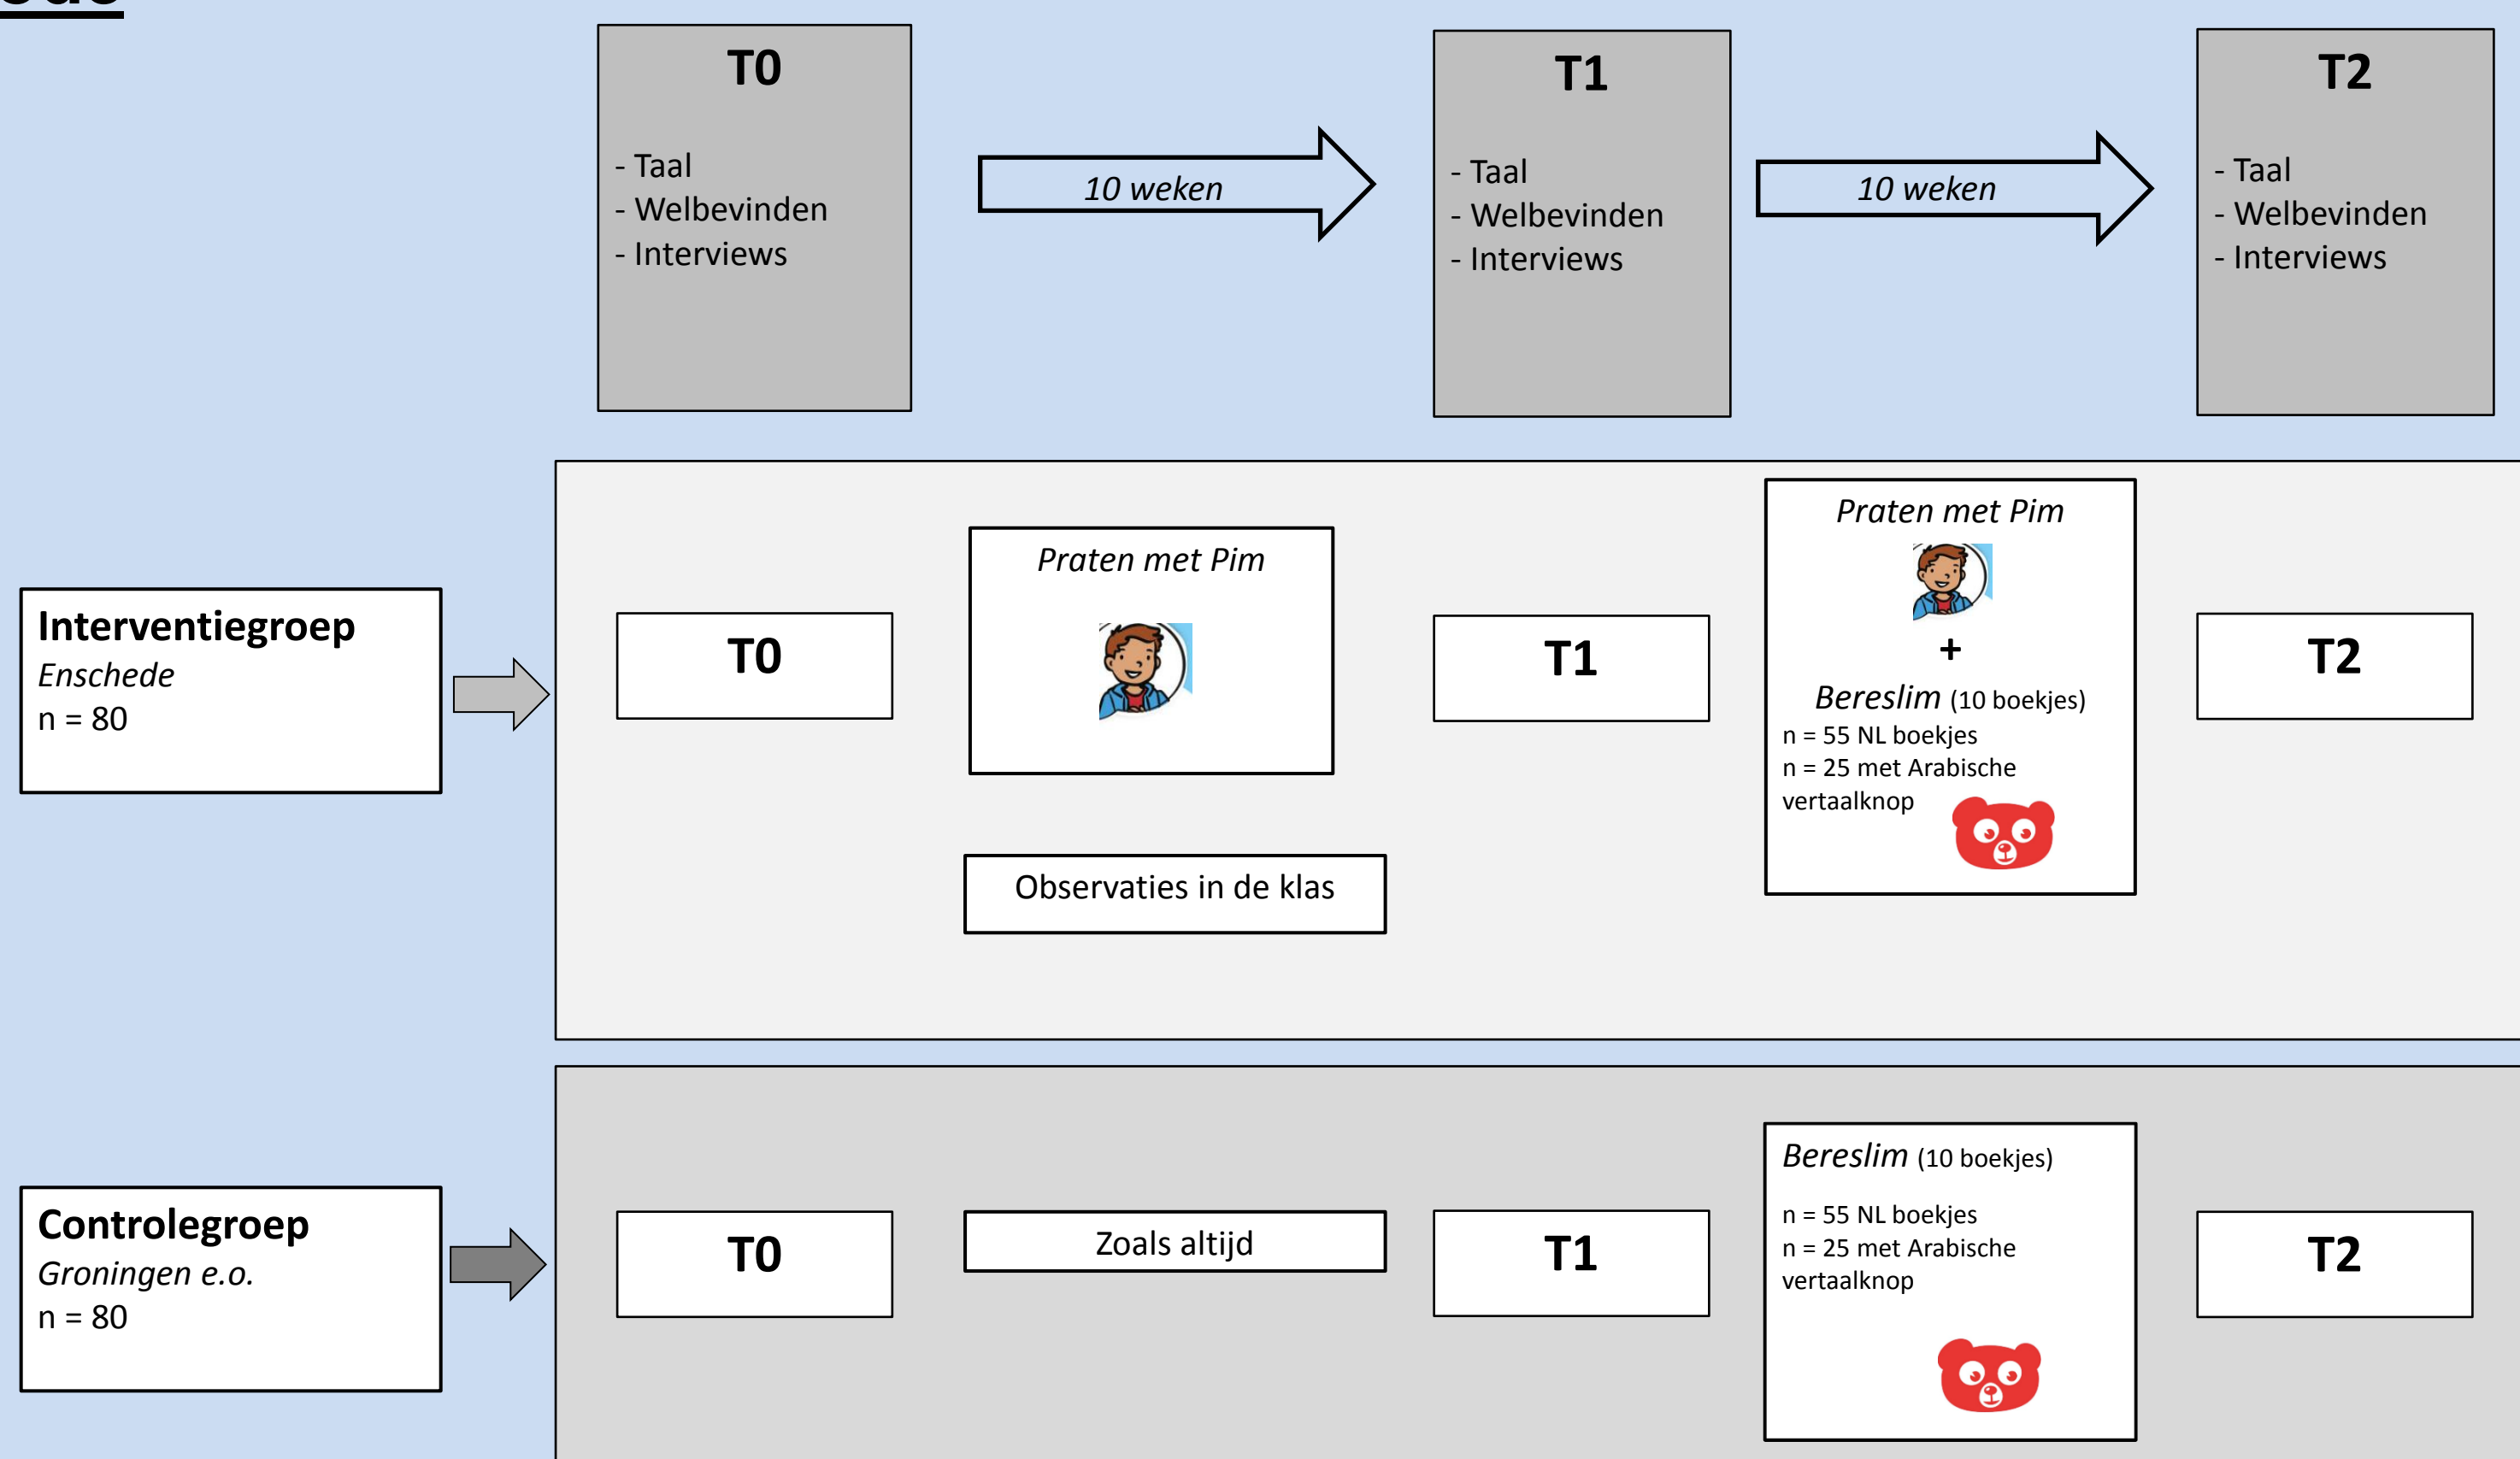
T0

- Taal
- Welbevinden
- Interviews

10 weken

T1

- Taal
- Welbevinden
- Interviews

10 weken

T2

- Taal
- Welbevinden
- Interviews

Interventiegroep
*Enschede*
n = 80

T0

*Praten met Pim*

Observaties in de klas

T1

*Praten met Pim*
+
*Bereslim* (10 boekjes)
n = 55 NL boekjes
n = 25 met Arabische vertaalknop

T2

Controlegroep
*Groningen e.o.*
n = 80

T0

Zoals altijd

T1

*Bereslim* (10 boekjes)
n = 55 NL boekjes
n = 25 met Arabische vertaalknop

T2